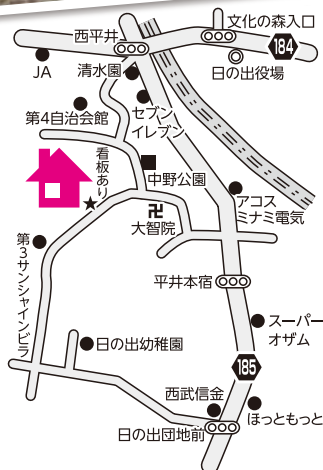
文化の森入口
西平井
184
JA
日の出役場
清水園
第4自治会館
セブンイレブン
看板あり
中野公園
アコスミナミ電気
卍
大智院
第3サンシャインビラ
平井本宿
スーパーオザム
日の出幼稚園
185
西武信金
ほっともっと
日の出団地前